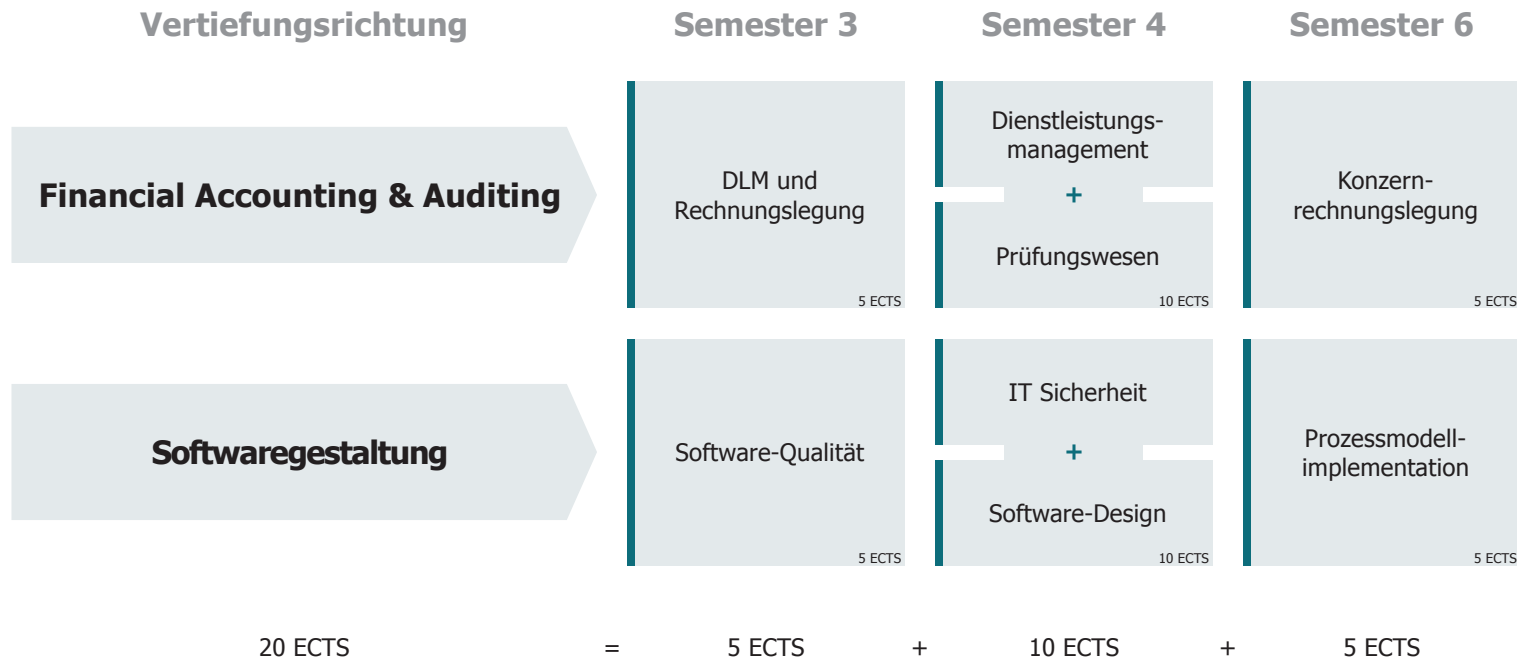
| Vertiefungsrichtung | Semester 3 | Semester 4 | Semester 6 |
|---|---|---|---|
| **Financial Accounting & Auditing** | DLM und Rechnungslegung 5 ECTS | Dienstleistungsmanagement + Prüfungswesen 10 ECTS | Konzernrechnungslegung 5 ECTS |
| **Softwaregestaltung** | Software-Qualität 5 ECTS | IT Sicherheit + Software-Design 10 ECTS | Prozessmodellimplementation 5 ECTS |

20 ECTS = 5 ECTS + 10 ECTS + 5 ECTS